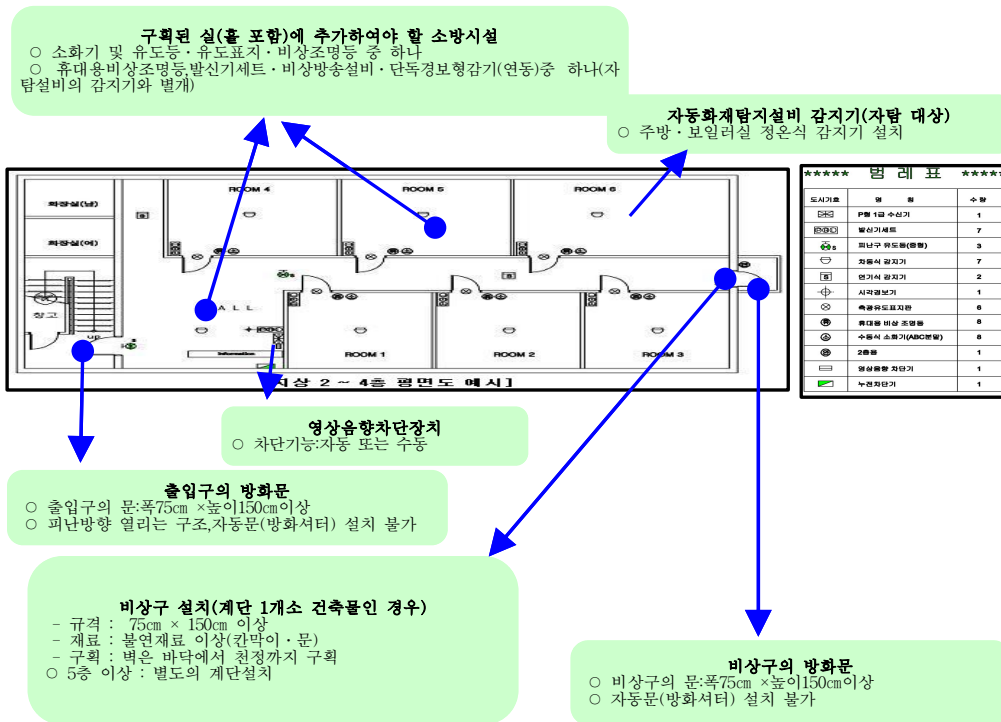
구획된 실(홀 포함)에 추가하여야 할 소방시설
○ 소화기 및 유도등·유도표지·비상조명등 중 하나
○ 휴대용비상조명등,발신기세트·비상방송설비·단독경보형감기(연동)중 하나(자탐설비의 감지기와 별개)

자동화재탐지설비 감지기(자탐 대상)
○ 주방·보일러실 정온식 감지기 설치

화장실(남)
화장실(여)
창고
ROOM 4
ROOM 5
ROOM 6
HALL
ROOM 1
ROOM 2
ROOM 3
[지상 2 ~ 4층 평면도 예시]

***** 범 례 표 *****

| 도시기호 | 명 칭 | 수 량 |
|---|---|---|
| | P형 1급 수신기 | 1 |
| | 발신기세트 | 7 |
| | 피난구 유도등(중형) | 3 |
| | 차동식 감지기 | 7 |
| | 연기식 감지기 | 2 |
| | 시각경보기 | 1 |
| | 축광유도표지판 | 6 |
| | 휴대용 비상 조명등 | 8 |
| | 수동식 소화기(ABC분말) | 8 |
| | 2층용 | 1 |
| | 영상음향 차단기 | 1 |
| | 누전차단기 | 1 |

영상음향차단장치
○ 차단기능:자동 또는 수동

출입구의 방화문
○ 출입구의 문:폭75㎝ ×높이150㎝이상
○ 피난방향 열리는 구조,자동문(방화셔터) 설치 불가

비상구 설치(계단 1개소 건축물인 경우)
- 규격 : 75㎝ × 150㎝ 이상
- 재료 : 불연재료 이상(칸막이·문)
- 구획 : 벽은 바닥에서 천정까지 구획
○ 5층 이상 : 별도의 계단설치

비상구의 방화문
○ 비상구의 문:폭75㎝ ×높이150㎝이상
○ 자동문(방화셔터) 설치 불가